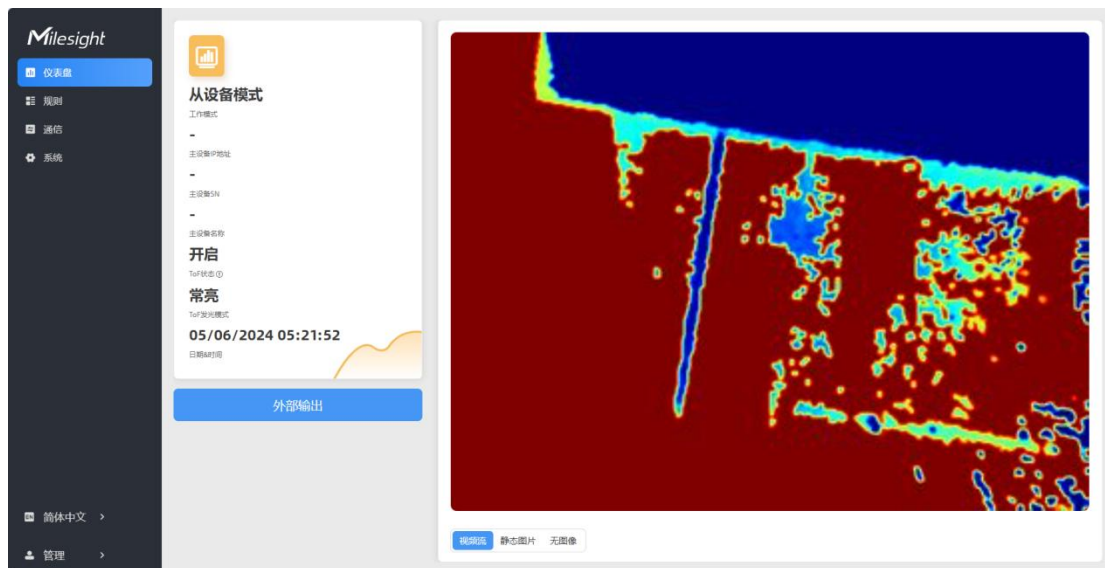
Milesight
仪表盘
规则
通信
系统

简体中文 >
管理 >

从设备模式
工作模式
-
主设备IP地址
-
主设备SN
-
主设备名称
开启
ToF状态
常亮
ToF发光模式
05/06/2024 05:21:52
日期&时间

外部输出

视频流 静态图片 无图像